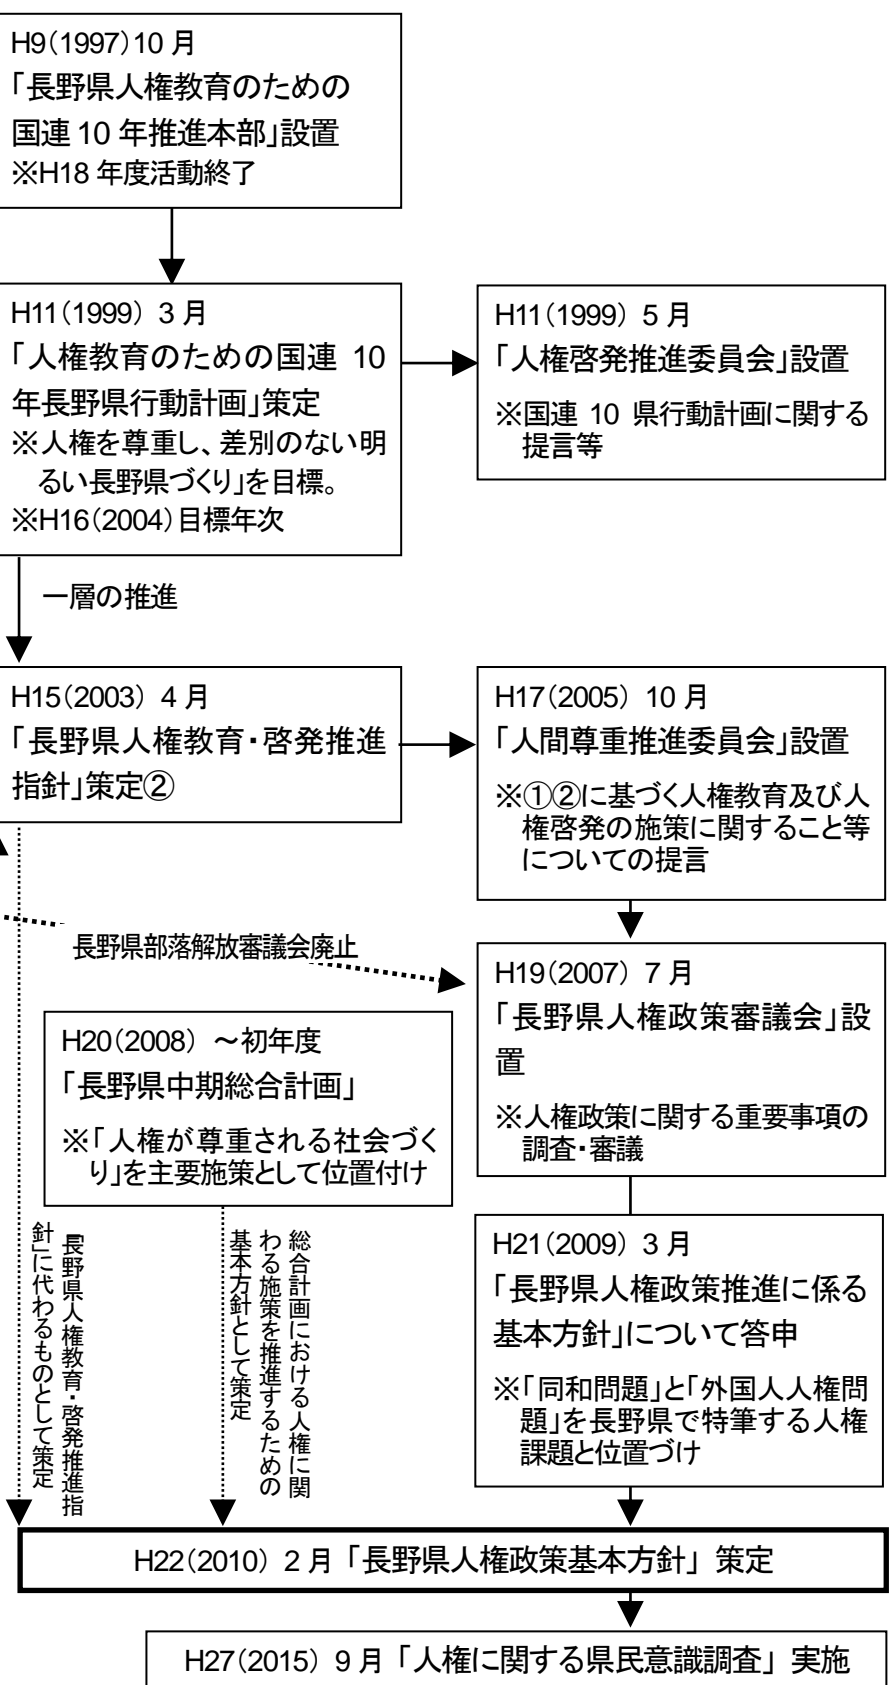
H9(1997)10 月
「長野県人権教育のための国連 10 年推進本部」設置
※H18 年度活動終了

H11(1999) 3 月
「人権教育のための国連 10 年長野県行動計画」策定
※人権を尊重し、差別のない明るい長野県づくり」を目標。
※H16(2004)目標年次

H11(1999) 5 月
「人権啓発推進委員会」設置
※国連 10 県行動計画に関する提言等

一層の推進

H15(2003) 4 月
「長野県人権教育・啓発推進指針」策定②

H17(2005) 10 月
「人間尊重推進委員会」設置
※①②に基づく人権教育及び人権啓発の施策に関すること等についての提言

長野県部落解放審議会廃止

H19(2007) 7 月
「長野県人権政策審議会」設置
※人権政策に関する重要事項の調査・審議

H20(2008) ～初年度
「長野県中期総合計画」
※「人権が尊重される社会づくり」を主要施策として位置付け

長野県人権教育・啓発推進指針」に代わるものとして策定

総合計画における人権に関わる施策を推進するための基本方針として策定

H21(2009) 3 月
「長野県人権政策推進に係る基本方針」について答申
※「同和問題」と「外国人人権問題」を長野県で特筆する人権課題と位置づけ

H22(2010) 2 月「長野県人権政策基本方針」策定

H27(2015) 9 月「人権に関する県民意識調査」実施